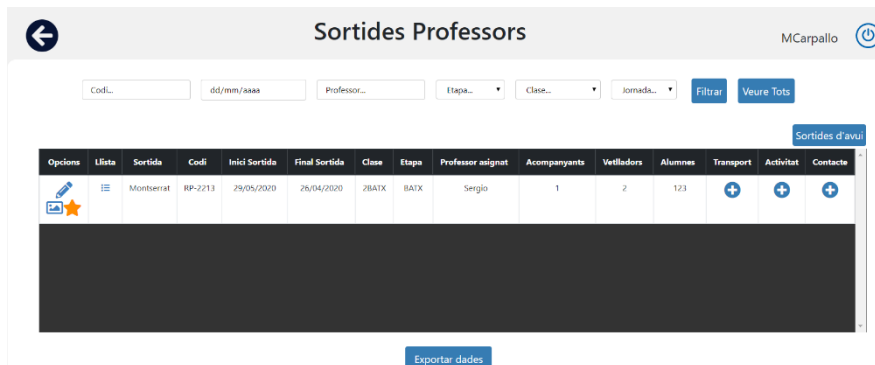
Sortides Professors

MCarpallo

Codi... dd/mm/aaaa Professor... Etapa... Clase... Jornada... Filtrar Veure Tots

Sortides d'avui

| Opcions | Llista | Sortida | Codi | Inici Sortida | Final Sortida | Clase | Etapa | Professor asignat | Acompanyants | Vetlladors | Alumnes | Transport | Activitat | Contacte |
|---|---|---|---|---|---|---|---|---|---|---|---|---|---|---|
| | | Montserrat | RP-2213 | 29/05/2020 | 26/04/2020 | 2BATX | BATX | Sergio | 1 | 2 | 123 | | | |

Exportar dades